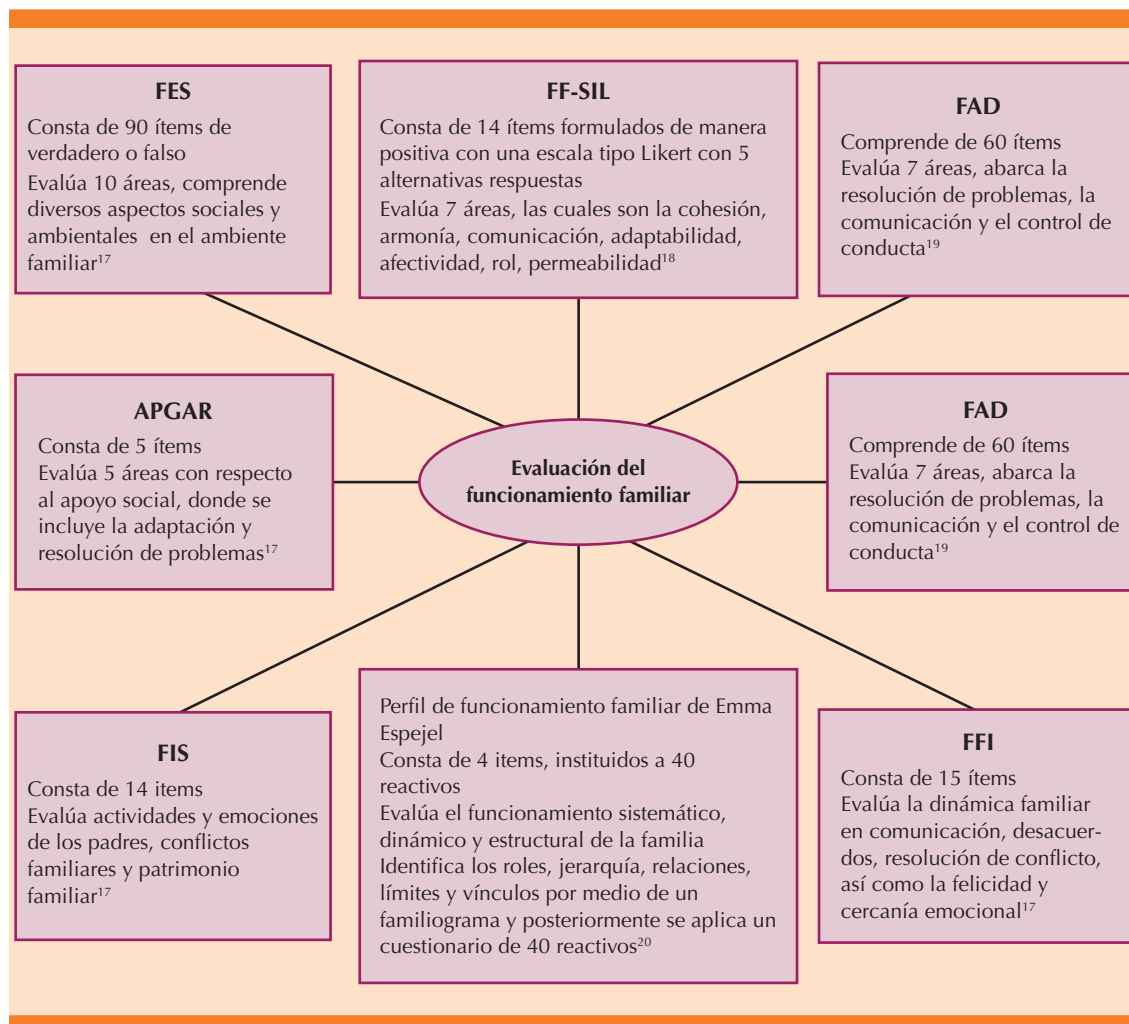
**FES**
Consta de 90 ítems de verdadero o falso
Evalúa 10 áreas, comprende diversos aspectos sociales y ambientales en el ambiente familiar$^{17}$

**FF-SIL**
Consta de 14 ítems formulados de manera positiva con una escala tipo Likert con 5 alternativas respuestas
Evalúa 7 áreas, las cuales son la cohesión, armonía, comunicación, adaptabilidad, afectividad, rol, permeabilidad$^{18}$

**FAD**
Comprende de 60 ítems
Evalúa 7 áreas, abarca la resolución de problemas, la comunicación y el control de conducta$^{19}$

**APGAR**
Consta de 5 ítems
Evalúa 5 áreas con respecto al apoyo social, donde se incluye la adaptación y resolución de problemas$^{17}$

**Evaluación del funcionamiento familiar**

**FAD**
Comprende de 60 ítems
Evalúa 7 áreas, abarca la resolución de problemas, la comunicación y el control de conducta$^{19}$

**FIS**
Consta de 14 items
Evalúa actividades y emociones de los padres, conflictos familiares y patrimonio familiar$^{17}$

Perfil de funcionamiento familiar de Emma Espejel
Consta de 4 items, instituidos a 40 reactivos
Evalúa el funcionamiento sistemático, dinámico y estructural de la familia
Identifica los roles, jerarquía, relaciones, límites y vínculos por medio de un familiograma y posteriormente se aplica un cuestionario de 40 reactivos$^{20}$

**FFI**
Consta de 15 ítems
Evalúa la dinámica familiar en comunicación, desacuerdos, resolución de conflicto, así como la felicidad y cercanía emocional$^{17}$